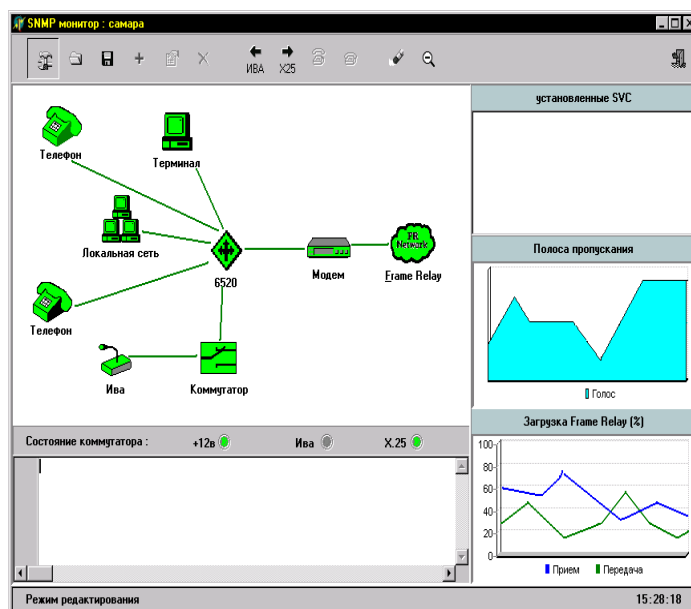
SNMP монитор : самара

ИВА
X25

Телефон
Терминал
Локальная сеть
6520
Модем
FR Network
Frame Relay
Телефон
Ива
Коммутатор

установленные SVC

Полоса пропускания

Голос

Загрузка Frame Relay (%)

100
80
60
40
20
0

Прием
Передача

Состояние коммутатора :
+12в
Ива
X.25

Режим редактирования
15:28:18